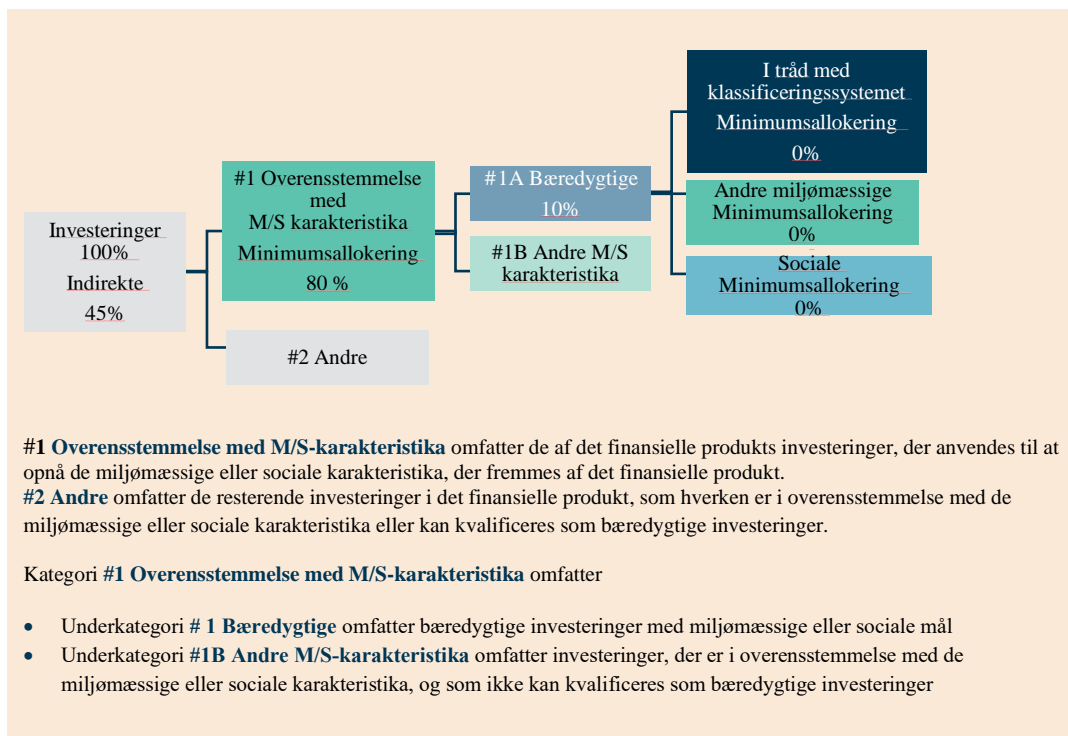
Investeringer
100%
Indirekte
45%

#1 Overensstemmelse med M/S karakteristika
Minimumsallokering
80 %

#2 Andre

#1A Bæredygtige
10%

#1B Andre M/S karakteristika

I tråd med klassificeringssystemet
Minimumsallokering
0%

Andre miljømæssige
Minimumsallokering
0%

Sociale
Minimumsallokering
0%

**#1 Overensstemmelse med M/S-karakteristika** omfatter de af det finansielle produkts investeringer, der anvendes til at opnå de miljømæssige eller sociale karakteristika, der fremmes af det finansielle produkt.
**#2 Andre** omfatter de resterende investeringer i det finansielle produkt, som hverken er i overensstemmelse med de miljømæssige eller sociale karakteristika eller kan kvalificeres som bæredygtige investeringer.

Kategori **#1 Overensstemmelse med M/S-karakteristika** omfatter

- Underkategori **# 1 Bæredygtige** omfatter bæredygtige investeringer med miljømæssige eller sociale mål
- Underkategori **#1B Andre M/S-karakteristika** omfatter investeringer, der er i overensstemmelse med de miljømæssige eller sociale karakteristika, og som ikke kan kvalificeres som bæredygtige investeringer